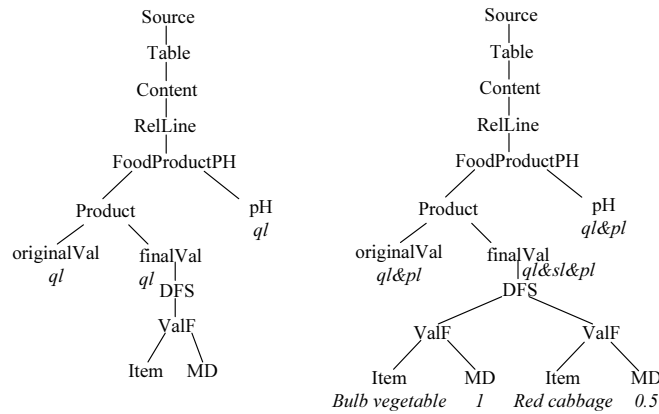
Source
Table
Content
RelLine
FoodProductPH
Product
pH
*ql*
originalVal
*ql*
finalVal
*ql*
DFS
ValF
Item
MD

Source
Table
Content
RelLine
FoodProductPH
Product
pH
*ql&pl*
originalVal
*ql&pl*
finalVal
*ql&sl&pl*
DFS
ValF
ValF
Item
*Bulb vegetable*
MD
*1*
Item
*Red cabbage*
MD
*0.5*